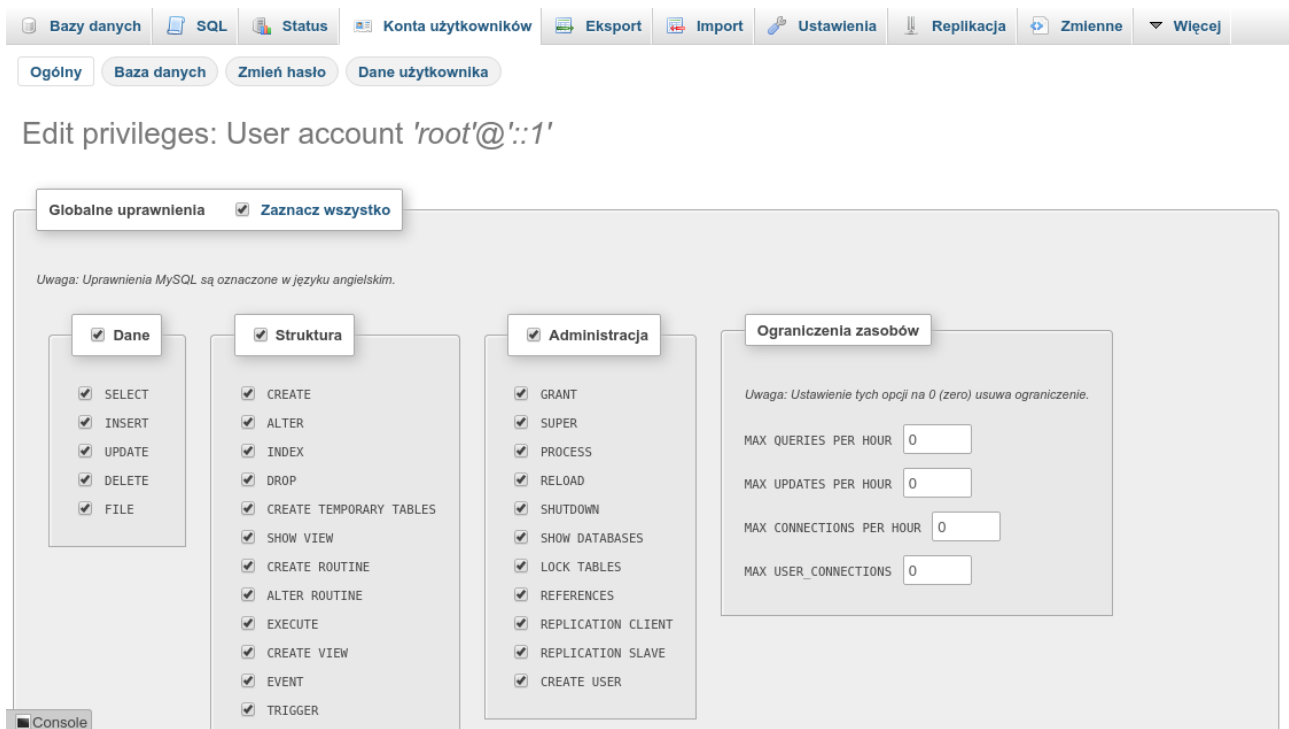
Bazy danych SQL Status Konta użytkowników Eksport Import Ustawienia Replikacja Zmienne Więcej

Ogólny Baza danych Zmień hasło Dane użytkownika

Edit privileges: User account 'root'@'::1'

Globalne uprawnienia Zaznacz wszystko

Uwaga: Uprawnienia MySQL są oznaczone w języku angielskim.

Dane
SELECT
INSERT
UPDATE
DELETE
FILE

Struktura
CREATE
ALTER
INDEX
DROP
CREATE TEMPORARY TABLES
SHOW VIEW
CREATE ROUTINE
ALTER ROUTINE
EXECUTE
CREATE VIEW
EVENT
TRIGGER

Administracja
GRANT
SUPER
PROCESS
RELOAD
SHUTDOWN
SHOW DATABASES
LOCK TABLES
REFERENCES
REPLICATION CLIENT
REPLICATION SLAVE
CREATE USER

Ograniczenia zasobów
Uwaga: Ustawienie tych opcji na 0 (zero) usuwa ograniczenie.
MAX QUERIES PER HOUR 0
MAX UPDATES PER HOUR 0
MAX CONNECTIONS PER HOUR 0
MAX USER_CONNECTIONS 0

Console